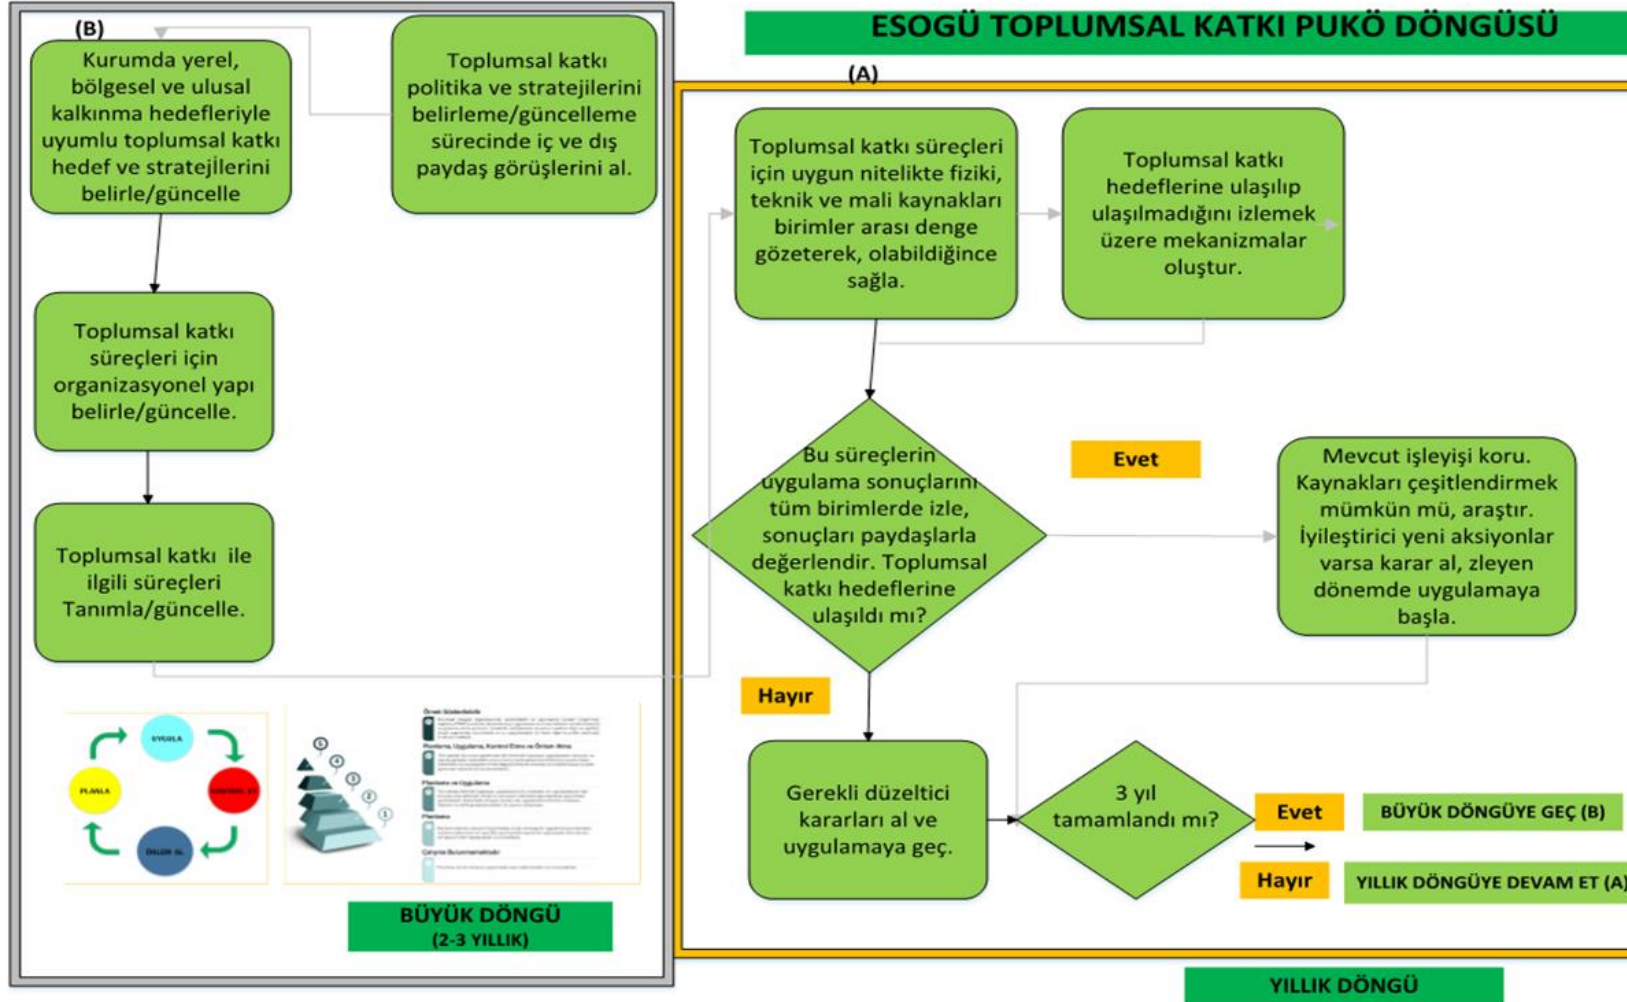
ESOGÜ TOPLUMSAL KATKI PUKÖ DÖNGÜSÜ

(B)

Kurumda yerel, bölgesel ve ulusal kalkınma hedefleriyle uyumlu toplumsal katkı hedef ve stratejilerini belirle/güncelle

Toplumsal katkı politika ve stratejilerini belirleme/güncelleme sürecinde iç ve dış paydaş görüşlerini al.

Toplumsal katkı süreçleri için organizasyonel yapı belirle/güncelle.

Toplumsal katkı ile ilgili süreçleri Tanımla/güncelle.

UYGULA

KONTROL ET

ÖNLEM AL

PLANLA

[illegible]

BÜYÜK DÖNGÜ
(2-3 YILLIK)

(A)

Toplumsal katkı süreçleri için uygun nitelikte fiziki, teknik ve mali kaynakları birimler arası denge gözeterek, olabildiğince sağla.

Toplumsal katkı hedeflerine ulaşılıp ulaşılmadığını izlemek üzere mekanizmalar oluştur.

Bu süreçlerin uygulama sonuçlarını tüm birimlerde izle, sonuçları paydaşlarla değerlendir. Toplumsal katkı hedeflerine ulaşıldı mı?

Evet

Mevcut işleyişi koru. Kaynakları çeşitlendirmek mümkün mü, araştır. İyileştirici yeni aksiyonlar varsa karar al, zleyen dönemde uygulamaya başla.

Hayır

Gerekli düzeltici kararları al ve uygulamaya geç.

3 yıl tamamlandı mı?

Evet

BÜYÜK DÖNGÜYE GEÇ (B)

Hayır

YILLIK DÖNGÜYE DEVAM ET (A)

YILLIK DÖNGÜ